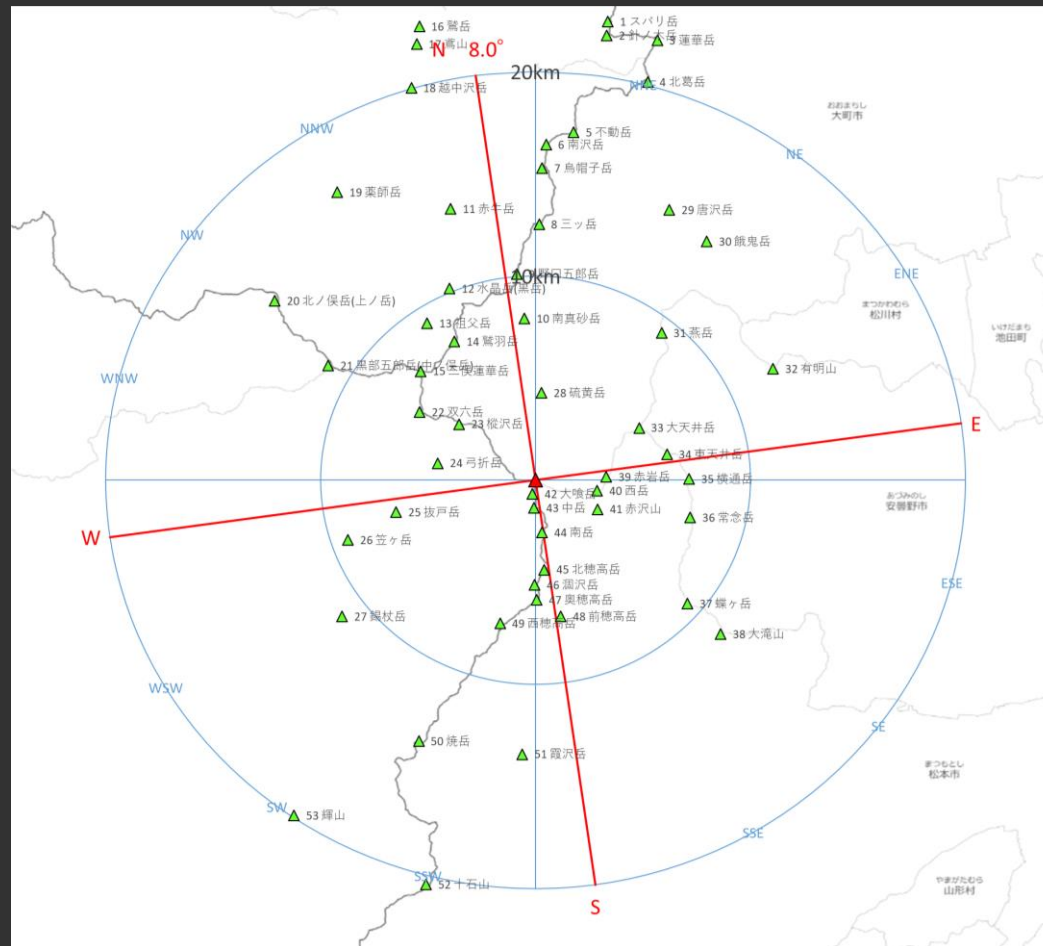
16 鷲岳
17 薬師岳
N 8.0°
1 スバリ岳
2 針ノ木岳
3 蓮華岳
20km
NNE
4 北葛岳
18 越中沢岳
おおまちし
大町市
NNW
5 不動岳
6 南沢岳
NE
7 烏帽子岳
19 薬師岳
11 赤牛岳
29 唐沢岳
8 三ッ岳
30 餓鬼岳
NW
9 野口五郎岳
10km
ENE
20 北ノ俣岳(上ノ岳)
12 水晶岳(黒岳)
まつかわむら
松川村
13 祖父岳
10 南真砂岳
いけだまち
池田町
14 鷲羽岳
31 燕岳
21 黒部五郎岳(中ノ俣岳)
15 三俣蓮華岳
32 有明山
WNW
28 硫黄岳
22 双六岳
23 樅沢岳
33 大天井岳
E
34 東天井岳
24 弓折岳
39 赤岩岳
35 横通岳
42 大喰岳
40 西岳
あづみのし
安曇野市
W
25 抜戸岳
43 中岳
41 赤沢山
36 常念岳
26 笠ヶ岳
44 南岳
45 北穂高岳
ESE
46 涸沢岳
47 奥穂高岳
37 蝶ヶ岳
27 錫杖岳
48 前穂高岳
49 西穂高岳
38 大滝山
WSW
SE
50 焼岳
51 霞沢岳
まつもとし
松本市
SW
53 輝山
SSE
SSW
52 十石山
やまがたむら
山形村
S